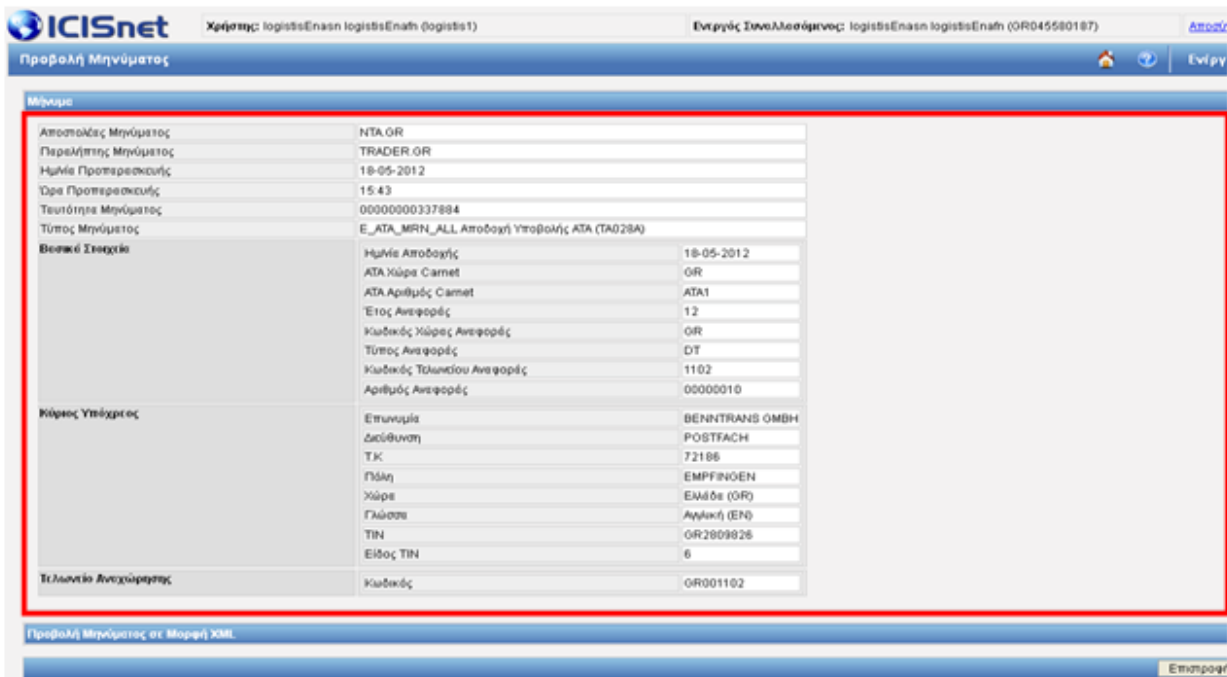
ICISnet

Χρήστης: logistisEnasn logistisEnafn (logistis1)

Ενεργός Συναλλασσόμενος: logistisEnasn logistisEnafn (GR045580187)

Αποσύ

Προβολή Μηνύματος

Ενέργ

Μήνυμα

| | |
|---|---|
| Αποστολέας Μηνύματος | NTA.GR |
| Παραλήπτης Μηνύματος | TRADER.GR |
| Ημ/νία Προετοιμασίας | 18-05-2012 |
| Ώρα Προετοιμασίας | 15:43 |
| Ταυτότητα Μηνύματος | 00000000337884 |
| Τύπος Μηνύματος | E_ATA_MRN_ALL Αποδοχή Υποβολής ATA (TA028A) |

Βασικά Στοιχεία

| | |
|---|---|
| Ημ/νία Αποδοχής | 18-05-2012 |
| ATA Χώρα Carnet | GR |
| ATA Αριθμός Carnet | ATA1 |
| Έτος Αναφοράς | 12 |
| Κωδικός Χώρας Αναφοράς | GR |
| Τύπος Αναφοράς | DT |
| Κωδικός Τελωνείου Αναφοράς | 1102 |
| Αριθμός Αναφοράς | 00000010 |

Κύριος Υπόχρεος

| | |
|---|---|
| Επωνυμία | BENNTRANS GMBH |
| Διεύθυνση | POSTFACH |
| Τ.Κ | 72186 |
| Πόλη | EMPFINGEN |
| Χώρα | Ελλάδα (GR) |
| Γλώσσα | Αγγλική (EN) |
| TIN | GR2809826 |
| Είδος TIN | 6 |

Τελωνείο Αναχώρησης

| | |
|---|---|
| Κωδικός | GR001102 |

Προβολή Μηνύματος σε Μορφή XML

Επιστροφ